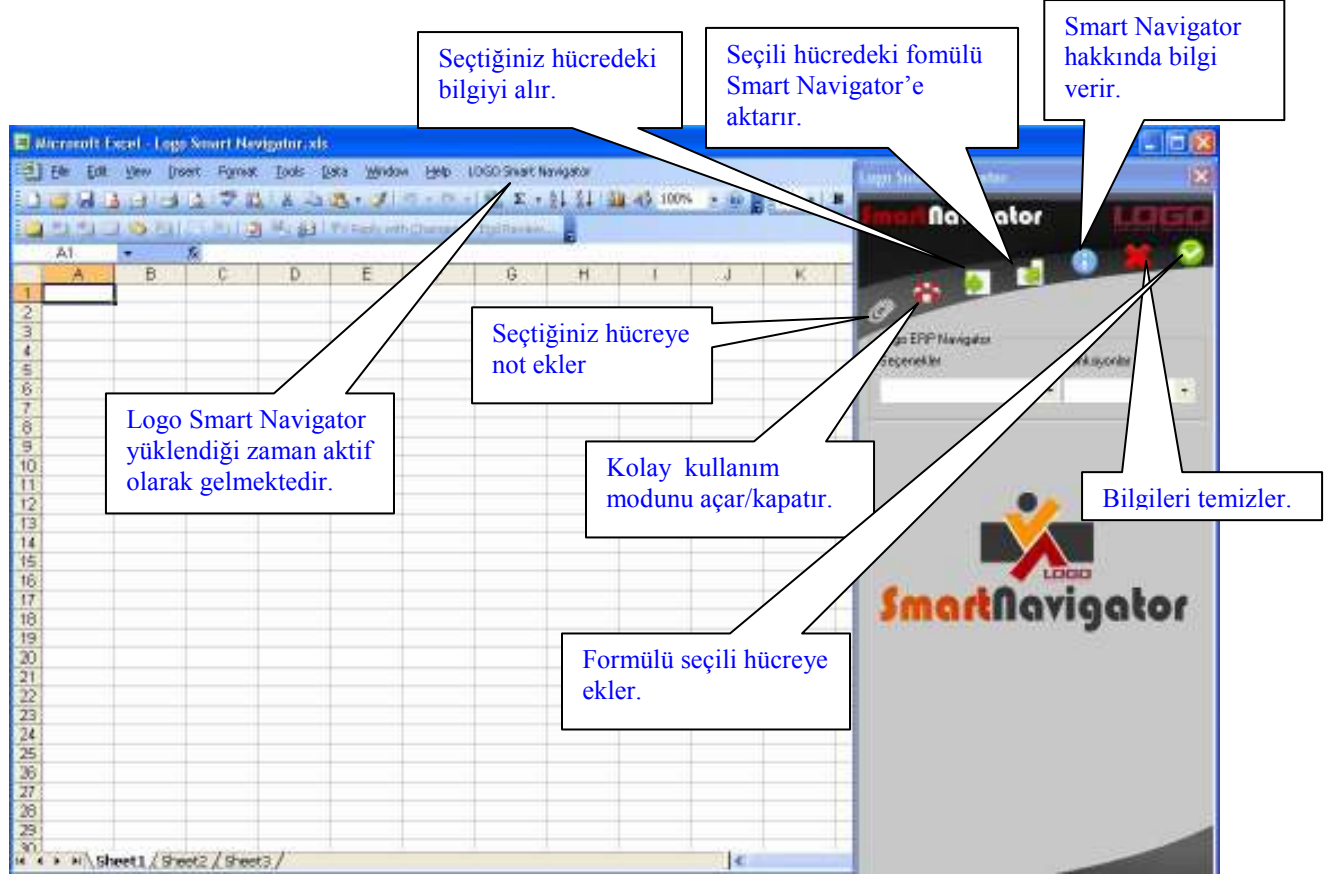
Seçtiğiniz hücredeki bilgiyi alır.

Seçili hücredeki fomülü Smart Navigator'e aktarır.

Smart Navigator hakkında bilgi verir.

Microsoft Excel - Logo Smart Navigator.xls

File Edit View Insert Format Tools Data Window Help LOGO Smart Navigator

100%

A1

| | A | B | C | D | E | F | G | H | I | J | K |
|---|---|---|---|---|---|---|---|---|---|---|---|
| 1 | | | | | | | | | | | |
| 2 | | | | | | | | | | | |
| 3 | | | | | | | | | | | |
| 4 | | | | | | | | | | | |
| 5 | | | | | | | | | | | |
| 6 | | | | | | | | | | | |
| 7 | | | | | | | | | | | |
| 8 | | | | | | | | | | | |
| 9 | | | | | | | | | | | |
| 10 | | | | | | | | | | | |
| 11 | | | | | | | | | | | |
| 12 | | | | | | | | | | | |
| 13 | | | | | | | | | | | |
| 14 | | | | | | | | | | | |
| 15 | | | | | | | | | | | |
| 16 | | | | | | | | | | | |
| 17 | | | | | | | | | | | |
| 18 | | | | | | | | | | | |
| 19 | | | | | | | | | | | |
| 20 | | | | | | | | | | | |
| 21 | | | | | | | | | | | |
| 22 | | | | | | | | | | | |
| 23 | | | | | | | | | | | |
| 24 | | | | | | | | | | | |
| 25 | | | | | | | | | | | |
| 26 | | | | | | | | | | | |
| 27 | | | | | | | | | | | |
| 28 | | | | | | | | | | | |
| 29 | | | | | | | | | | | |
| 30 | | | | | | | | | | | |

Sheet1 Sheet2 Sheet3

SmartNavigator LOGO

Seçtiğiniz hücreye not ekler

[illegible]go ERP Navigator

Seçenekler

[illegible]nksiyonlar

Logo Smart Navigator yüklendiği zaman aktif olarak gelmektedir.

Kolay kullanım modunu açar/kapatır.

Bilgileri temizler.

LOGO

SmartNavigator

Formülü seçili hücreye ekler.